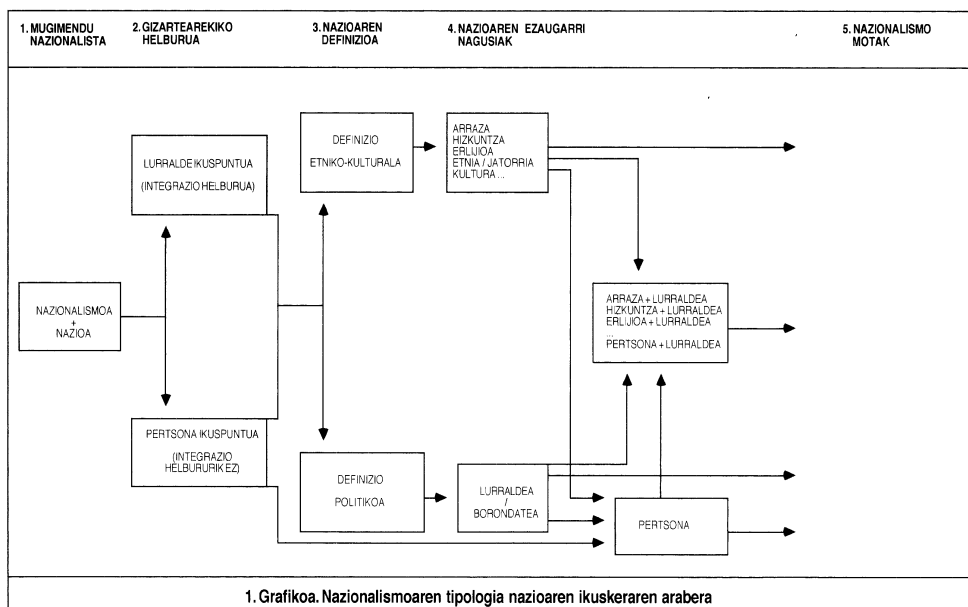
1. MUGIMENDU NAZIONALISTA

2. GIZARTEAREKIKO HELBURUA

3. NAZIOAREN DEFINIZIOA

4. NAZIOAREN EZAUGARRI NAGUSIAK

5. NAZIONALISMO MOTAK

LURRALDE IKUSPUNTUA

(INTEGRAZIO HELBURUA)

DEFINIZIO

ETNIKO-KULTURALA

ARRAZA
HIZKUNTZA
ERLIJIOA
ETNIA / JATORRIA
KULTURA ...

NAZIONALISMOA
+
NAZIOA

ARRAZA + LURRALDEA
HIZKUNTZA + LURRALDEA
ERLIJIOA + LURRALDEA
...
PERTSONA + LURRALDEA

PERTSONA IKUSPUNTUA

(INTEGRAZIO HELBURURIK EZ)

DEFINIZIO

POLITIKOA

LURRALDEA
/
BORONDATEA

PERTSONA

1. Grafikoa. Nazionalismoaren tipologia nazioaren ikuskeraren arabera